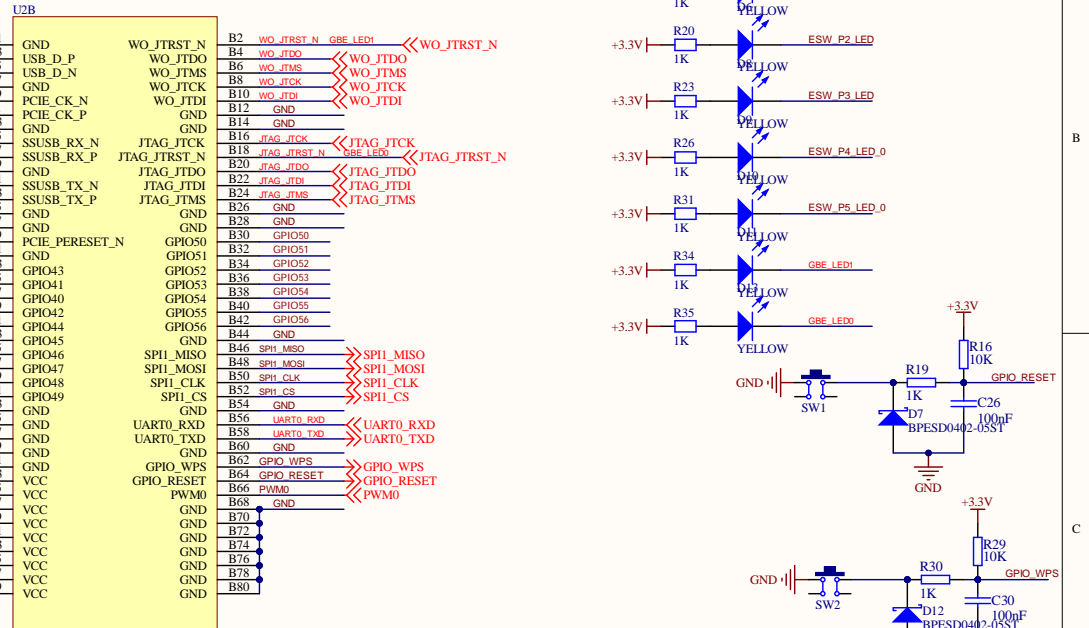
U2B

GND
USB_D_P
USB_D_N
GND
PCIE_CK_N
PCIE_CK_P
GND
SSUSB_RX_N
SSUSB_RX_P
GND
SSUSB_TX_N
SSUSB_TX_P
GND
GND
PCIE_PERESET_N
GND
GPIO43
GPIO41
GPIO40
GPIO42
GPIO44
GPIO45
GPIO46
GPIO47
GPIO48
GPIO49
GND
GND
GND
GND
GND
VCC
VCC
VCC
VCC
VCC
VCC
VCC
VCC

WO_JTRST_N B2 WO_JTRST_N GBE_LED1 WO_JTRST_N
WO_JTDO B4 WO_JTDO WO_JTDO
WO_JTMS B6 WO_JTMS WO_JTMS
WO_JTCK B8 WO_JTCK WO_JTCK
WO_JTDI B10 WO_JTDI WO_JTDI
GND B12 GND
GND B14 GND
JTAG_JTCK B16 JTAG_JTCK JTAG_JTCK
JTAG_JTRST_N B18 JTAG_JTRST_N GBE_LED0 JTAG_JTRST_N
JTAG_JTDO B20 JTAG_JTDO JTAG_JTDO
JTAG_JTDI B22 JTAG_JTDI JTAG_JTDI
JTAG_JTMS B24 JTAG_JTMS JTAG_JTMS
GND B26 GND
GND B28 GND
GPIO50 B30 GPIO50
GPIO51 B32 GPIO51
GPIO52 B34 GPIO52
GPIO53 B36 GPIO53
GPIO54 B38 GPIO54
GPIO55 B40 GPIO55
GPIO56 B42 GPIO56
GND B44 GND
SPI1_MISO B46 SPI1_MISO SPI1_MISO
SPI1_MOSI B48 SPI1_MOSI SPI1_MOSI
SPI1_CLK B50 SPI1_CLK SPI1_CLK
SPI1_CS B52 SPI1_CS SPI1_CS
GND B54 GND
UART0_RXD B56 UART0_RXD UART0_RXD
UART0_TXD B58 UART0_TXD UART0_TXD
GND B60 GND
GPIO_WPS B62 GPIO_WPS GPIO_WPS
GPIO_RESET B64 GPIO_RESET GPIO_RESET
PWM0 B66 PWM0 PWM0
GND B68 GND
GND B70
GND B72
GND B74
GND B76
GND B78
GND B80

1K YELLOW
+3.3V R20 1K D8 YELLOW ESW_P2_LED
+3.3V R23 1K D9 YELLOW ESW_P3_LED
+3.3V R26 1K D10 YELLOW ESW_P4_LED_0
+3.3V R31 1K D11 YELLOW ESW_P5_LED_0
+3.3V R34 1K D13 YELLOW GBE_LED1
+3.3V R35 1K YELLOW GBE_LED0

B

+3.3V
R16 10K
GND SW1 R19 1K GPIO_RESET
D7 BPESD0402-05ST C26 100nF
GND

C

+3.3V
R29 10K
GND SW2 R30 1K GPIO_WPS
D12 BPESD0402-05ST C30 100nF